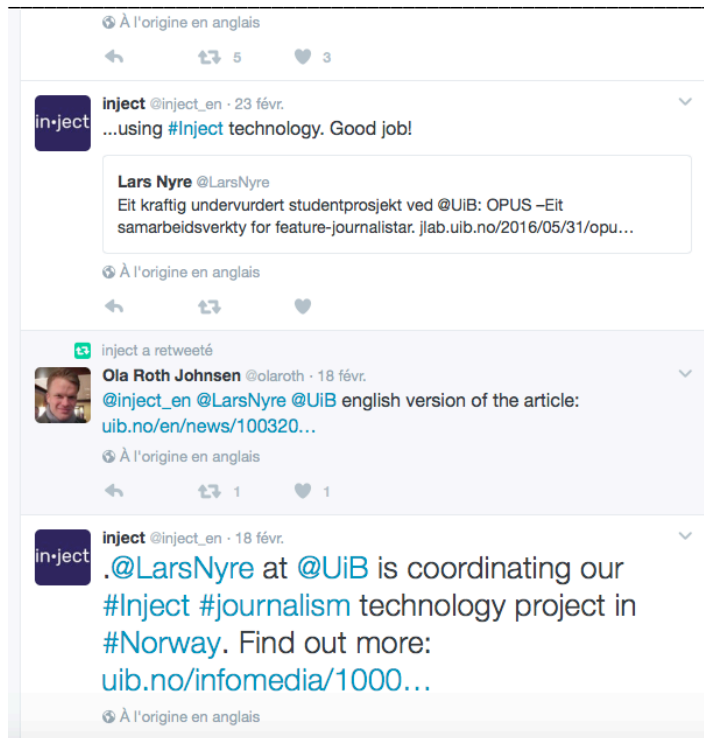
À l'origine en anglais

5 3

in·ject

inject @inject_en · 23 févr.

...using #Inject technology. Good job!

Lars Nyre @LarsNyre

Eit kraftig undervurdert studentprosjekt ved @UiB: OPUS –Eit samarbeidsverkty for feature-journalistar. jlab.uib.no/2016/05/31/opu...

À l'origine en anglais

inject a retweeté

Ola Roth Johnsen @olaroth · 18 févr.

@inject_en @LarsNyre @UiB english version of the article: uib.no/en/news/100320...

À l'origine en anglais

1 1

in·ject

inject @inject_en · 18 févr.

.@LarsNyre at @UiB is coordinating our #Inject #journalism technology project in #Norway. Find out more: uib.no/infomedia/1000...

À l'origine en anglais